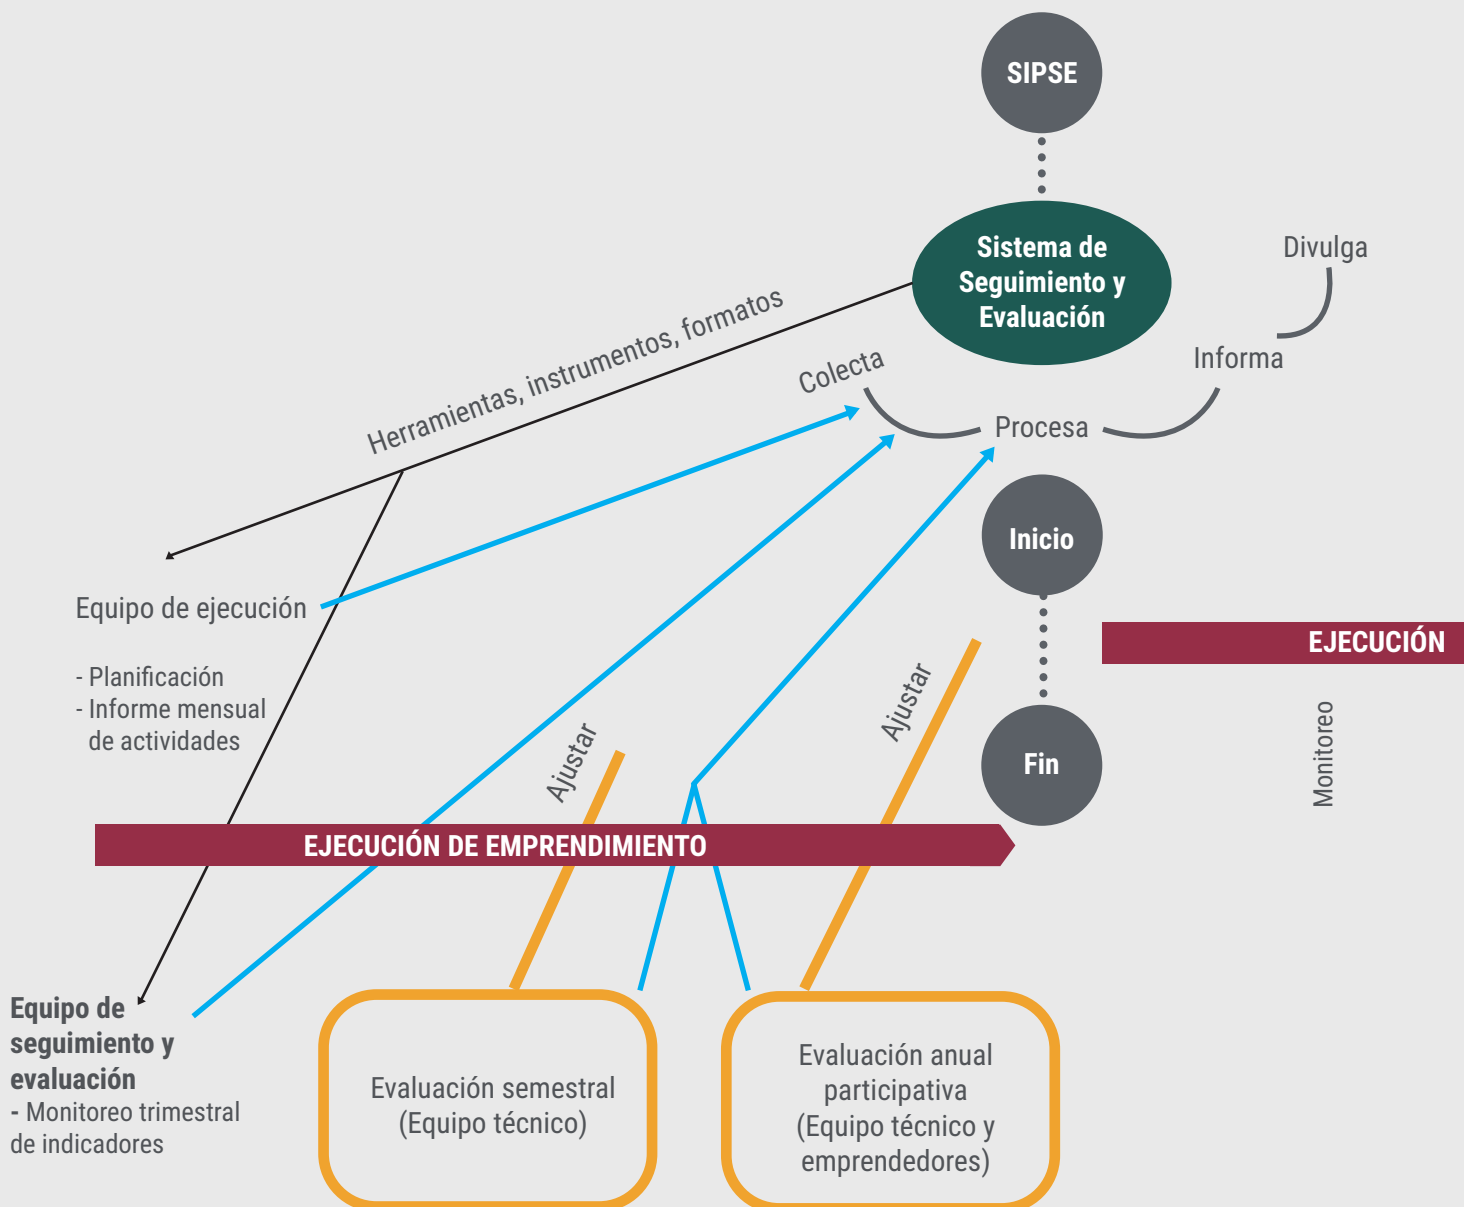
SIPSE

Sistema de Seguimiento y Evaluación

Divulga

Informa

Herramientas, instrumentos, formatos

Colecta

Procesa

Inicio

EJECUCIÓN

Monitoreo

Equipo de ejecución

- Planificación
- Informe mensual de actividades

Ajustar

Ajustar

Fin

EJECUCIÓN DE EMPRENDIMIENTO

Equipo de seguimiento y evaluación
- Monitoreo trimestral de indicadores

Evaluación semestral (Equipo técnico)

Evaluación anual participativa (Equipo técnico y emprendedores)